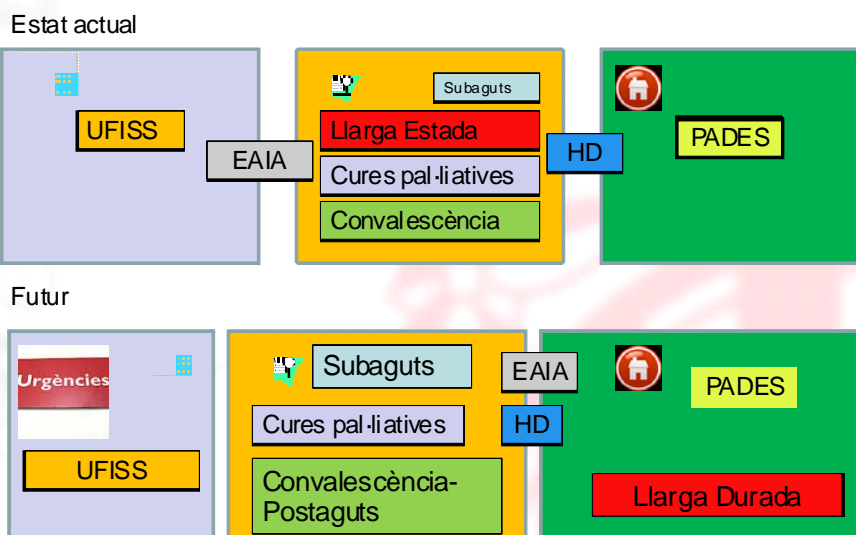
Estat actual

UFISS

EAIA

Subaguts

Llarga Estada

Cures pal·liatives

Convalescència

HD

PADES

Futur

Urgències

UFISS

Subaguts

Cures pal·liatives

Convalescència-Postaguts

EAIA

HD

PADES

Llarga Durada